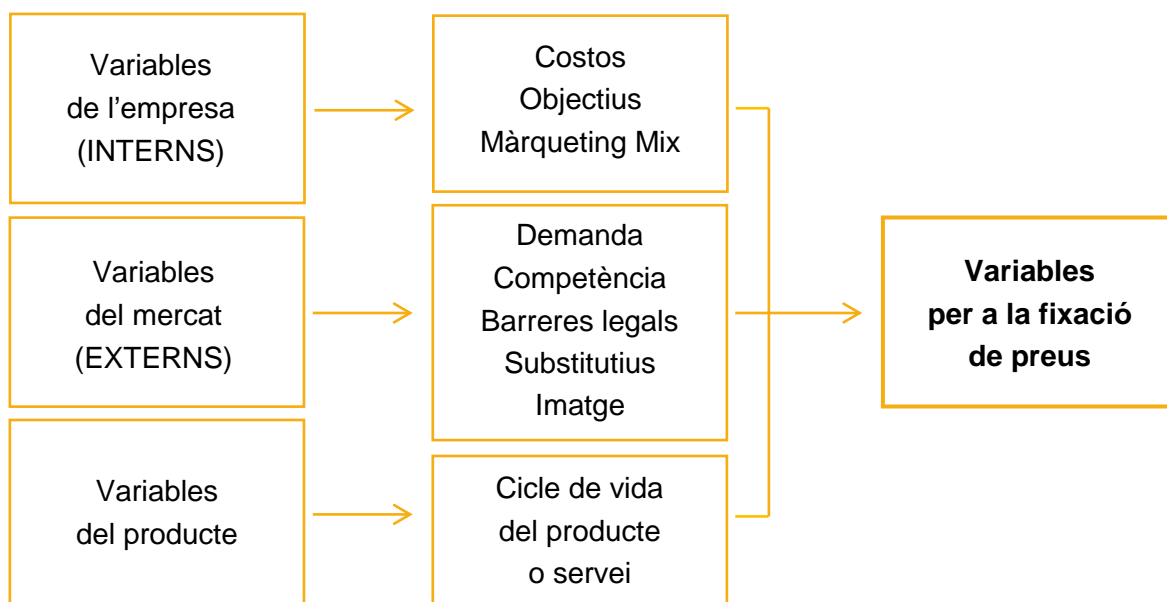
Variables de l’empresa (INTERNS)

Costos
Objectius
Màrqueting Mix

Variables del mercat (EXTERNS)

Demanda
Competència
Barreres legals
Substitutius
Imatge

Variables del producte

Cicle de vida del producte o servei

**Variables per a la fixació de preus**